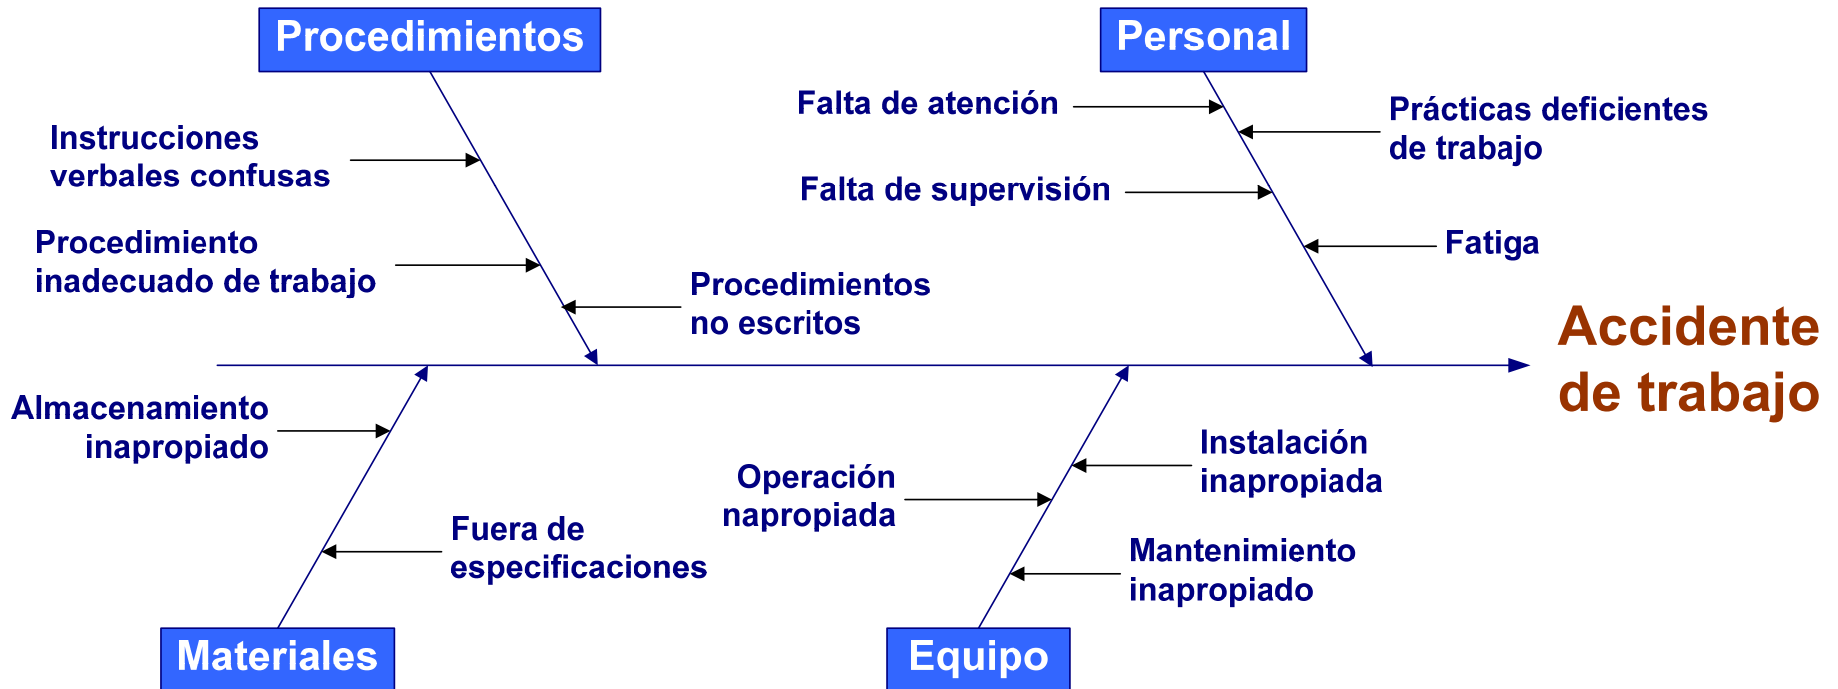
Procedimientos

Personal

Instrucciones verbales confusas

Procedimiento inadecuado de trabajo

Procedimientos no escritos

Falta de atención

Prácticas deficientes de trabajo

Falta de supervisión

Fatiga

Accidente de trabajo

Almacenamiento inapropiado

Fuera de especificaciones

Operación napropiada

Instalación inapropiada

Mantenimiento inapropiado

Materiales

Equipo